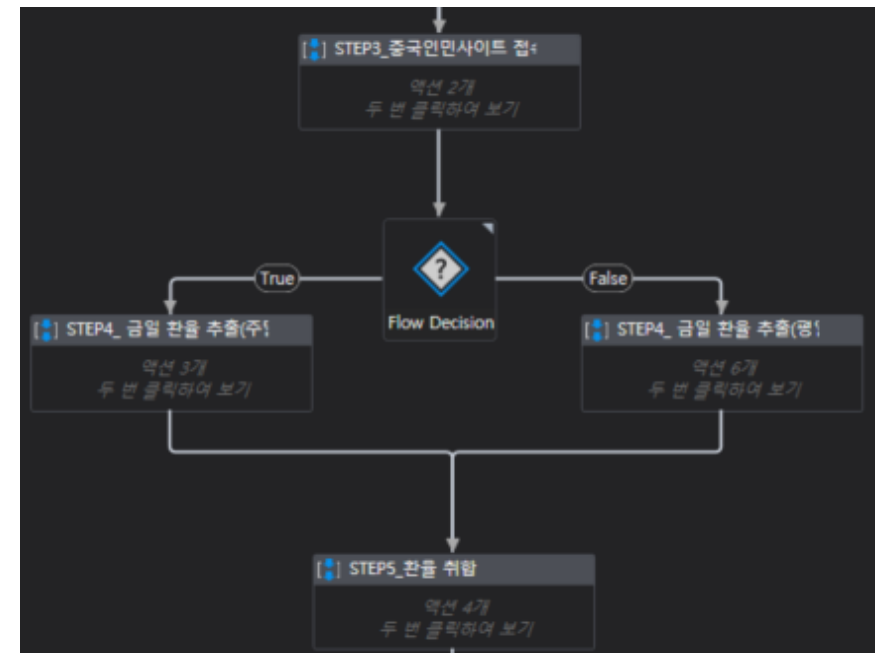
STEP3_중국인민사이트 접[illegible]

액션 2개
두 번 클릭하여 보기

True

Flow Decision

False

STEP4_ 금일 환율 추출(주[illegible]

액션 3개
두 번 클릭하여 보기

STEP4_ 금일 환율 추출(평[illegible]

액션 6개
두 번 클릭하여 보기

STEP5_환율 취합

액션 4개
두 번 클릭하여 보기